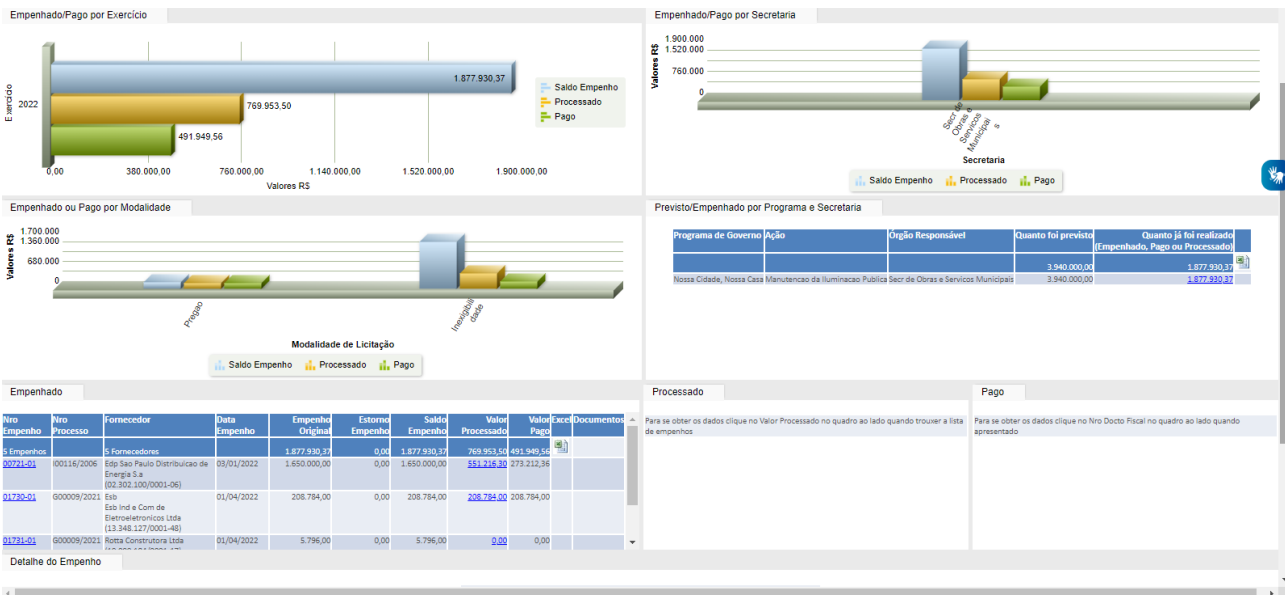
Empenhado/Pago por Exercício

Exercício

2022

1.877.930,37

769.953,50

491.949,56

0,00 380.000,00 760.000,00 1.140.000,00 1.520.000,00 1.900.000,00

Valores R$

Saldo Empenho
Processado
Pago

Empenhado/Pago por Secretaria

Valores R$

1.900.000
1.520.000
760.000
0

Secr de Obras e Servicos Municipais

Secretaria

Saldo Empenho Processado Pago

Empenhado ou Pago por Modalidade

Valores R$

1.700.000
1.360.000
680.000
0

Pregao

Inexigibilidade

Modalidade de Licitação

Saldo Empenho Processado Pago

Previsto/Empenhado por Programa e Secretaria

| Programa de Governo | Ação | Orgão Responsável | Quanto foi previsto | Quanto já foi realizado (Empenhado, Pago ou Processado) |
|---|---|---|---|---|
| | | | 3.940.000,00 | 1.877.930,37 |
| Nossa Cidade, Nossa Casa | Manutencao da Iluminacao Publica | Secr de Obras e Servicos Municipais | 3.940.000,00 | 1.877.930,37 |

Empenhado

| Nro Empenho | Nro Processo | Fornecedor | Data Empenho | Empenho Original | Estorno Empenho | Saldo Empenho | Valor Processado | Valor Pago | Excel | Documentos |
|---|---|---|---|---|---|---|---|---|---|---|
| 5 Empenhos | | 5 Fornecedores | | 1.877.930,37 | 0,00 | 1.877.930,37 | 769.953,50 | 491.949,56 | | |
| 00721-01 | I00116/2006 | Edp Sao Paulo Distribuicao de Energia S.a (02.302.100/0001-06) | 03/01/2022 | 1.650.000,00 | 0,00 | 1.650.000,00 | 551.216,30 | 273.212,36 | | |
| 01730-01 | G00009/2021 | Esb Esb Ind e Com de Eletroeletronicos Ltda (13.348.127/0001-48) | 01/04/2022 | 208.784,00 | 0,00 | 208.784,00 | 208.784,00 | 208.784,00 | | |
| 01731-01 | G00009/2021 | Rotta Construtora Ltda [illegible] | 01/04/2022 | 5.796,00 | 0,00 | 5.796,00 | 0,00 | 0,00 | | |

Processado

Para se obter os dados clique no Valor Processado no quadro ao lado quando trouxer a lista de empenhos

Pago

Para se obter os dados clique no Nro Docto Fiscal no quadro ao lado quando apresentado

Detalhe do Empenho